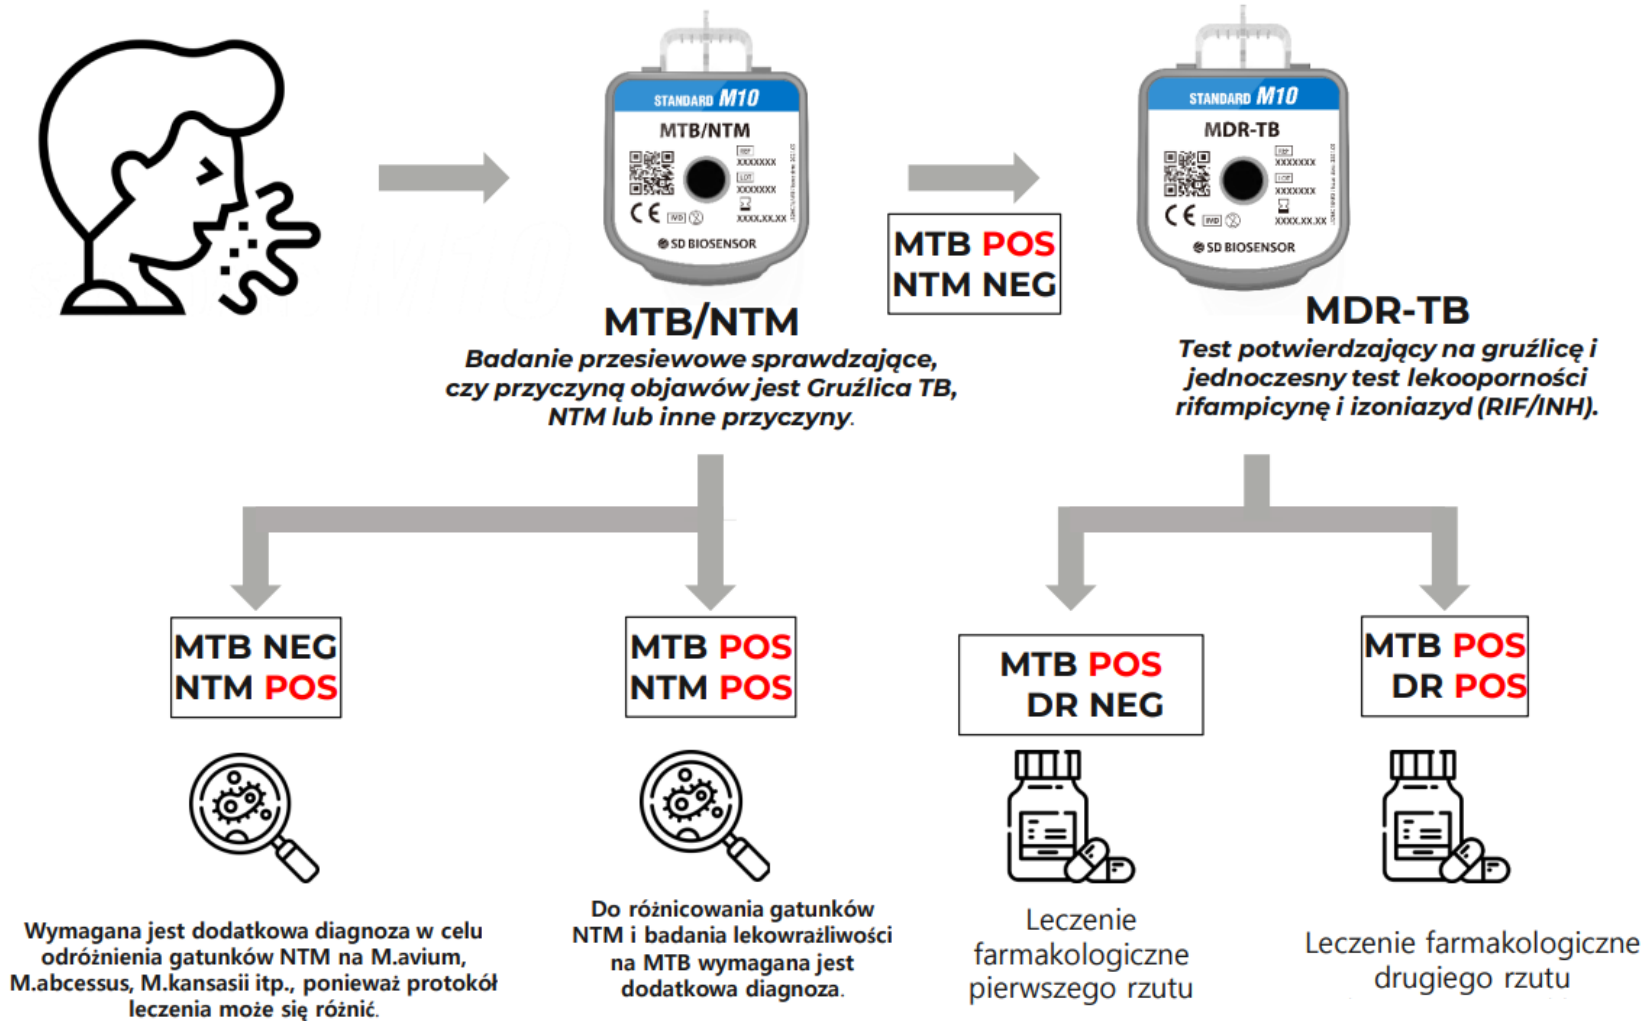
STANDARD M10
MTB/NTM
REF XXXXXXX
LOT XXXXXXX
XXXX.XX.XX
SD BIOSENSOR

MTB POS
NTM NEG

STANDARD M10
MDR-TB
REF XXXXXXX
LOT XXXXXXX
XXXX.XX.XX
SD BIOSENSOR

MTB/NTM
Badanie przesiewowe sprawdzające, czy przyczyną objawów jest Gruźlica TB, NTM lub inne przyczyny.

MDR-TB
Test potwierdzający na gruźlicę i jednoczesny test lekooporności rifampicynę i izoniazyd (RIF/INH).

MTB NEG
NTM POS

MTB POS
NTM POS

MTB POS
DR NEG

MTB POS
DR POS

Wymagana jest dodatkowa diagnoza w celu odróżnienia gatunków NTM na M.avium, M.abcessus, M.kansasii itp., ponieważ protokół leczenia może się różnić.

Do różnicowania gatunków NTM i badania lekowrażliwości na MTB wymagana jest dodatkowa diagnoza.

Leczenie farmakologiczne pierwszego rzutu

Leczenie farmakologiczne drugiego rzutu